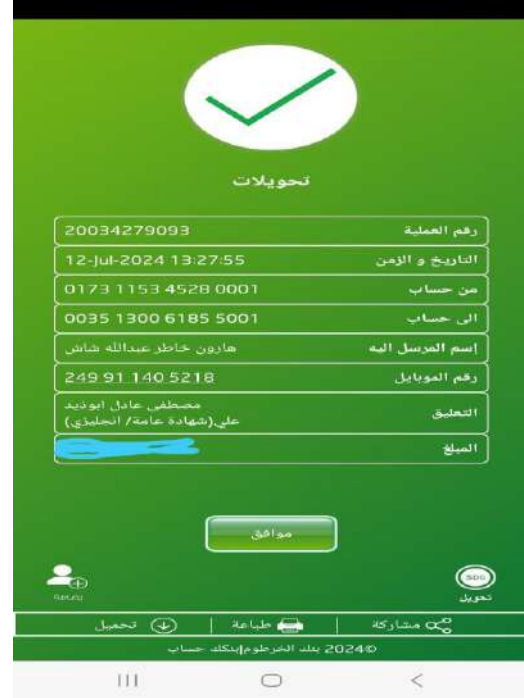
تحويلات

| رقم العملية | 20034279093 |
|---|---|
| التاريخ و الزمن | 12-Jul-2024 13:27:55 |
| من حساب | 0173 1153 4528 0001 |
| الى حساب | 0035 1300 6185 5001 |
| إسم المرسل اليه | هارون خاطر عبدالله شاش |
| رقم الموبايل | 249 91 140 5218 |
| التعليق | مصطفى عادل ابوزيد علي(شهادة عامة/ انجليزي) |
| المبلغ | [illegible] |

موافق

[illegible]

SDG
تحويل

مشاركة | طباعة | تحميل

©2024 بنك الخرطوم|بنكك حساب